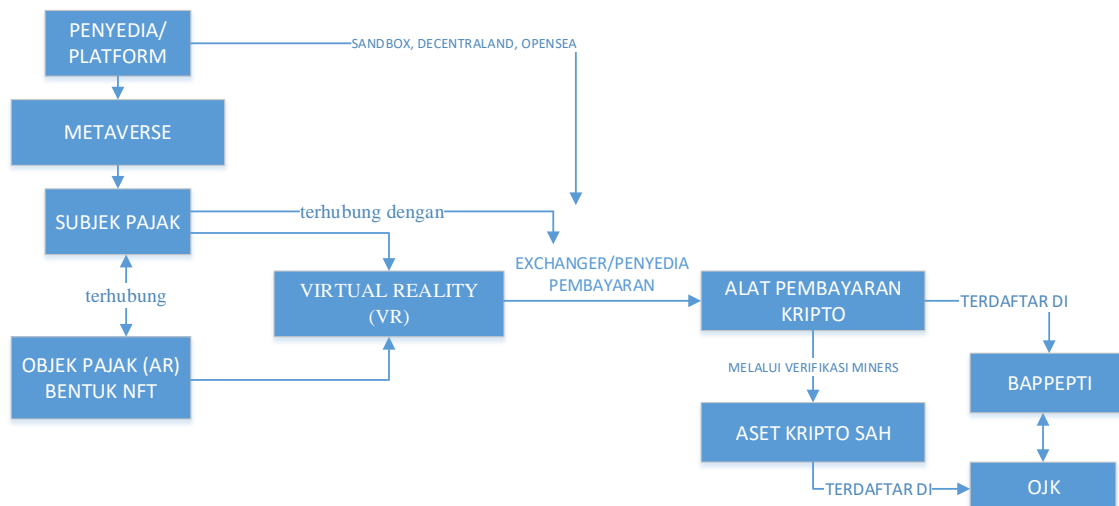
PENYEDIA/ PLATFORM

SANDBOX, DECENTRALAND, OPENSEA

METAVERSE

SUBJEK PAJAK

terhubung dengan

EXCHANGER/PENYEDIA PEMBAYARAN

terhubung

VIRTUAL REALITY (VR)

ALAT PEMBAYARAN KRIPTO

TERDAFTAR DI

OBJEK PAJAK (AR) BENTUK NFT

MELALUI VERIFIKASI MINERS

BAPPEPTI

ASET KRIPTO SAH

TERDAFTAR DI

OJK